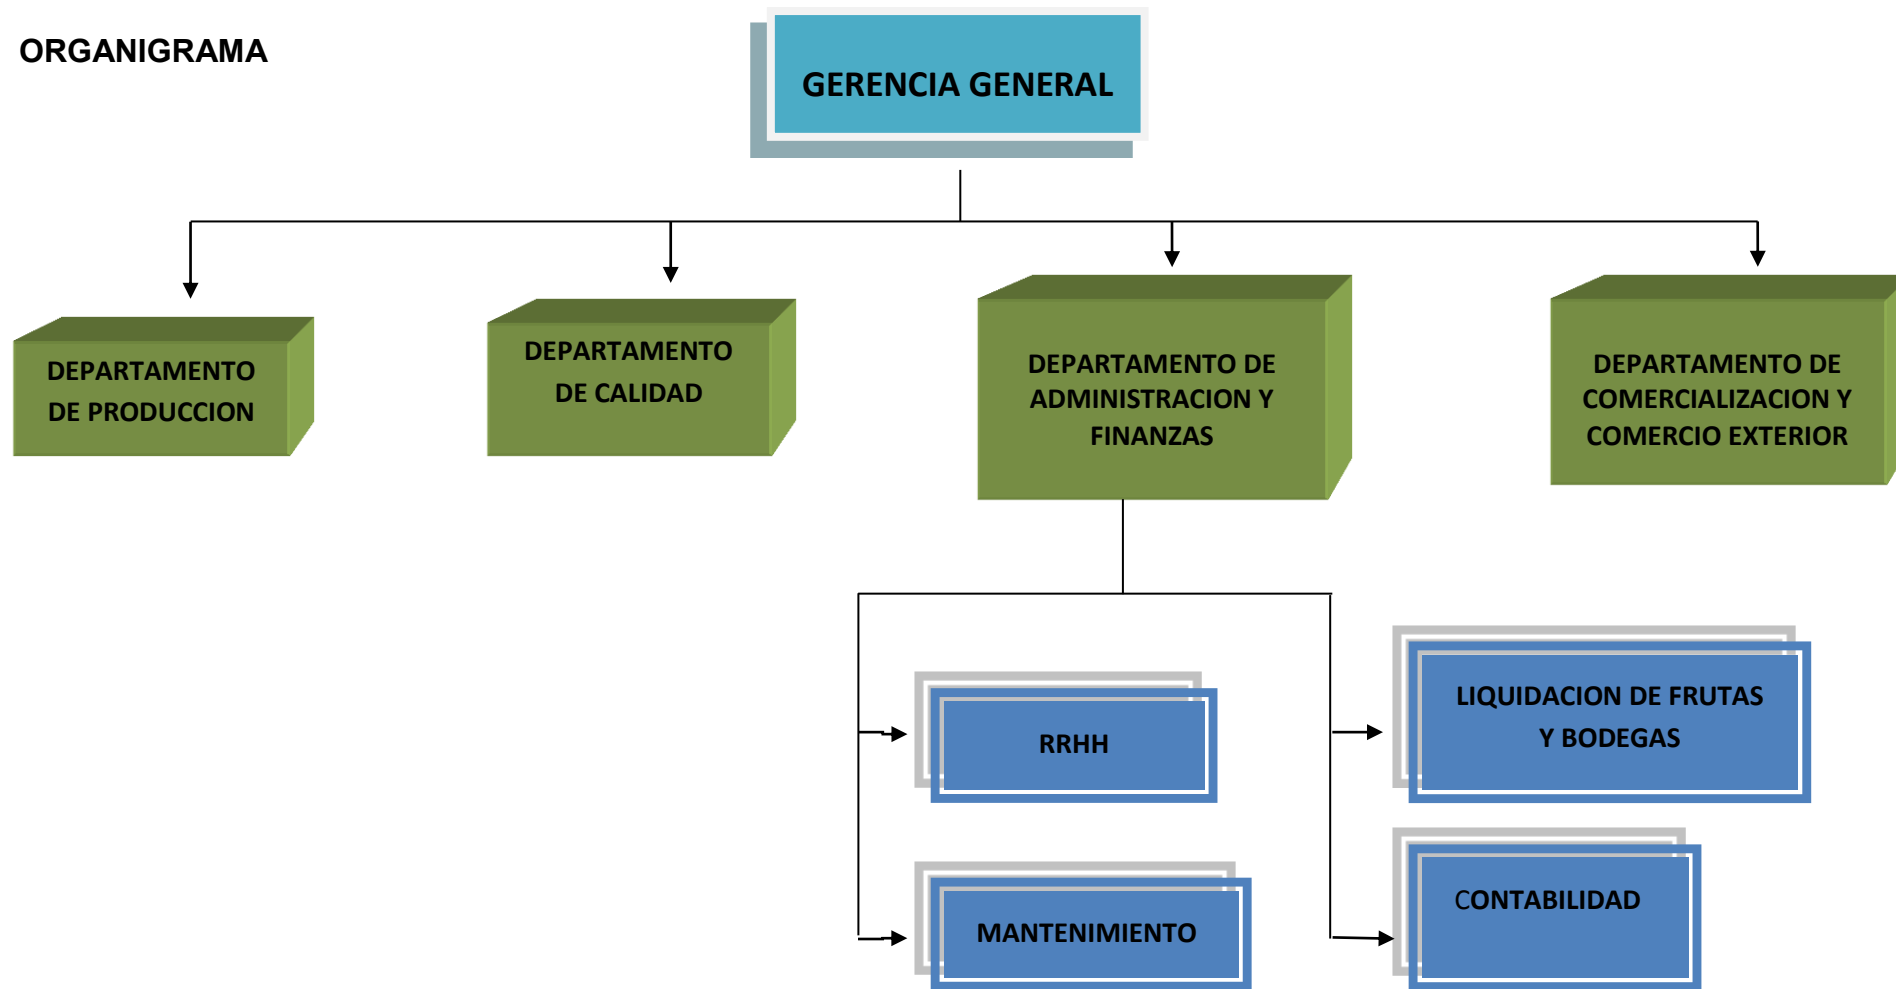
ORGANIGRAMA

GERENCIA GENERAL

DEPARTAMENTO DE PRODUCCION

DEPARTAMENTO DE CALIDAD

DEPARTAMENTO DE ADMINISTRACION Y FINANZAS

DEPARTAMENTO DE COMERCIALIZACION Y COMERCIO EXTERIOR

RRHH

MANTENIMIENTO

LIQUIDACION DE FRUTAS Y BODEGAS

CONTABILIDAD